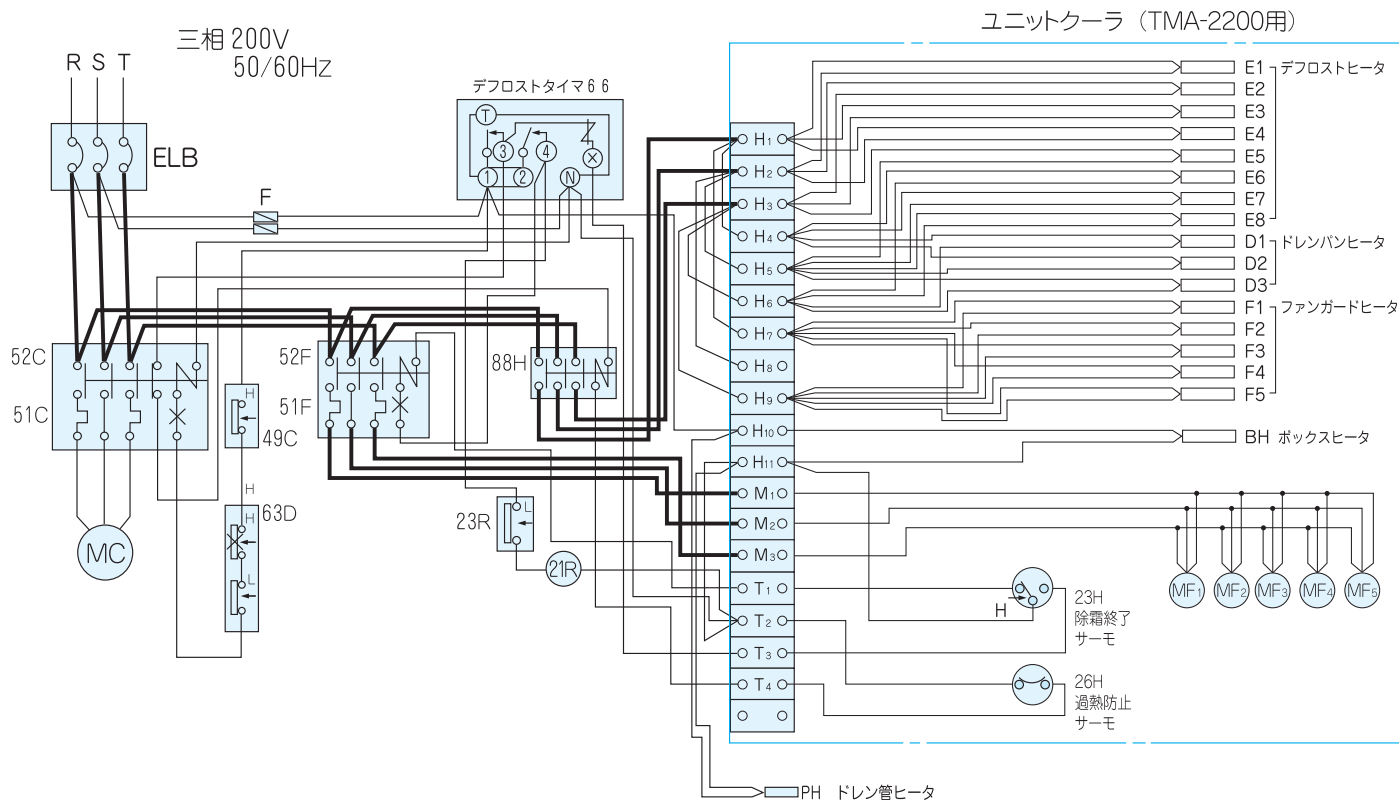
三相 200V
50/60HZ

R S T

ELB

F

デフロストタイマ 6 6

T

3 4

1 2 N

52C

51C

MC

49C

H

63D

H

L

52F

51F

88H

23R

L

21R

ユニットクーラ（TMA-2200用）

$H_1$
$H_2$
$H_3$
$H_4$
$H_5$
$H_6$
$H_7$
$H_8$
$H_9$
$H_{10}$
$H_{11}$
$M_1$
$M_2$
$M_3$
$T_1$
$T_2$
$T_3$
$T_4$

E1 デフロストヒータ
E2
E3
E4
E5
E6
E7
E8
D1 ドレンパンヒータ
D2
D3
F1 ファンガードヒータ
F2
F3
F4
F5
BH ボックスヒータ

$MF_1$ $MF_2$ $MF_3$ $MF_4$ $MF_5$

H

23H
除霜終了
サーモ

26H
過熱防止
サーモ

PH ドレン管ヒータ